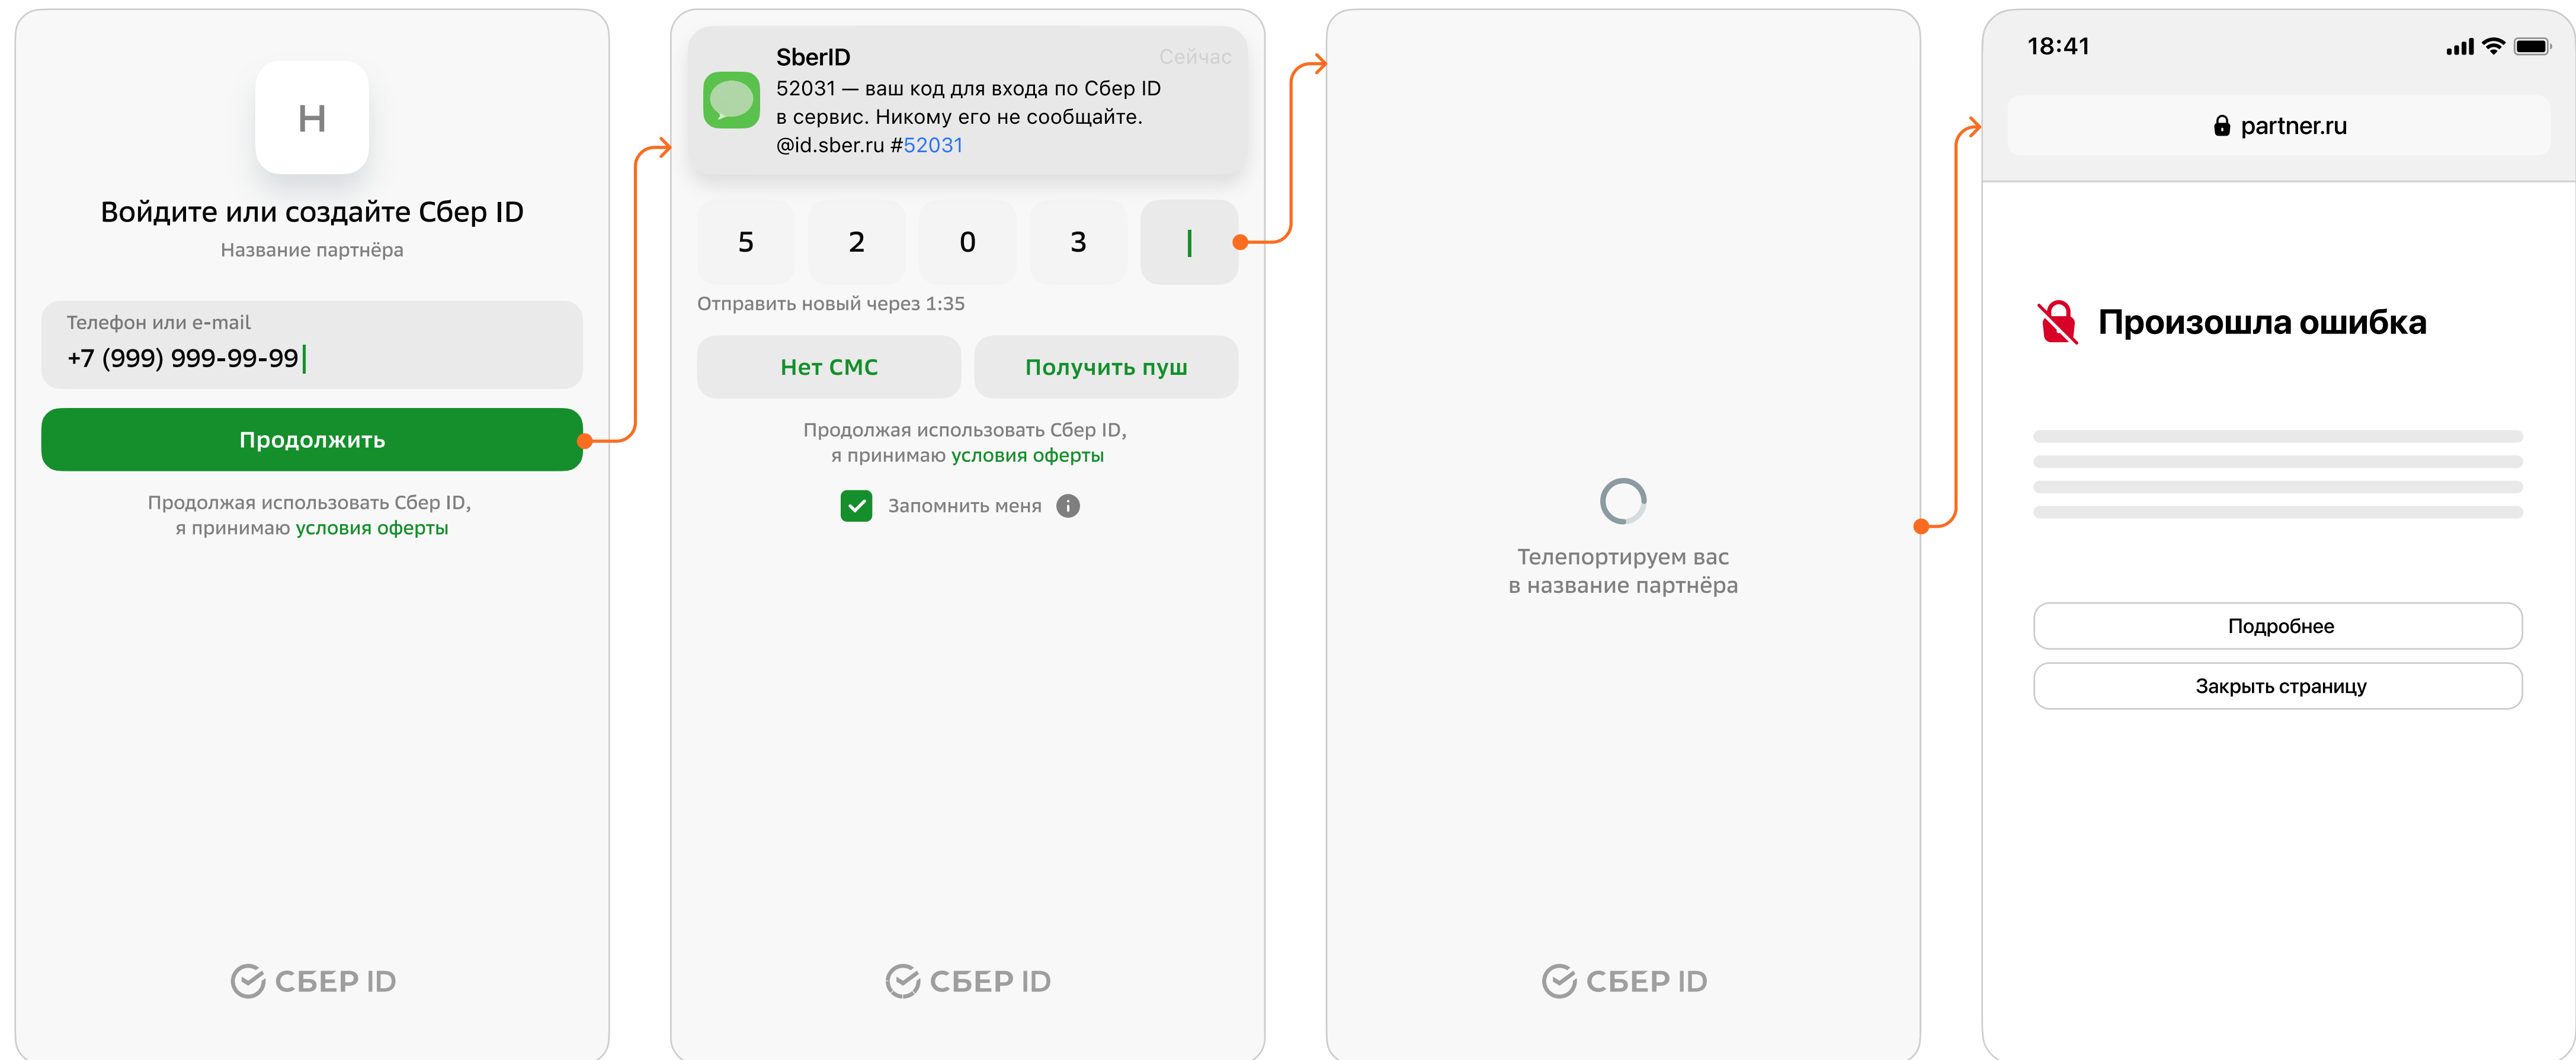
H

Войдите или создайте Сбер ID

Название партнёра

Телефон или e-mail

+7 (999) 999-99-99

Продолжить

Продолжая использовать Сбер ID, я принимаю условия оферты

СБЕР ID

SberID

Сейчас

52031 — ваш код для входа по Сбер ID в сервис. Никому его не сообщайте. @id.sber.ru #52031

| 5 | 2 | 0 | 3 | |

Отправить новый через 1:35

Нет СМС

Получить пуш

Продолжая использовать Сбер ID, я принимаю условия оферты

Запомнить меня

СБЕР ID

Телепортируем вас в название партнёра

СБЕР ID

18:41

partner.ru

Произошла ошибка

Подробнее

Закрыть страницу